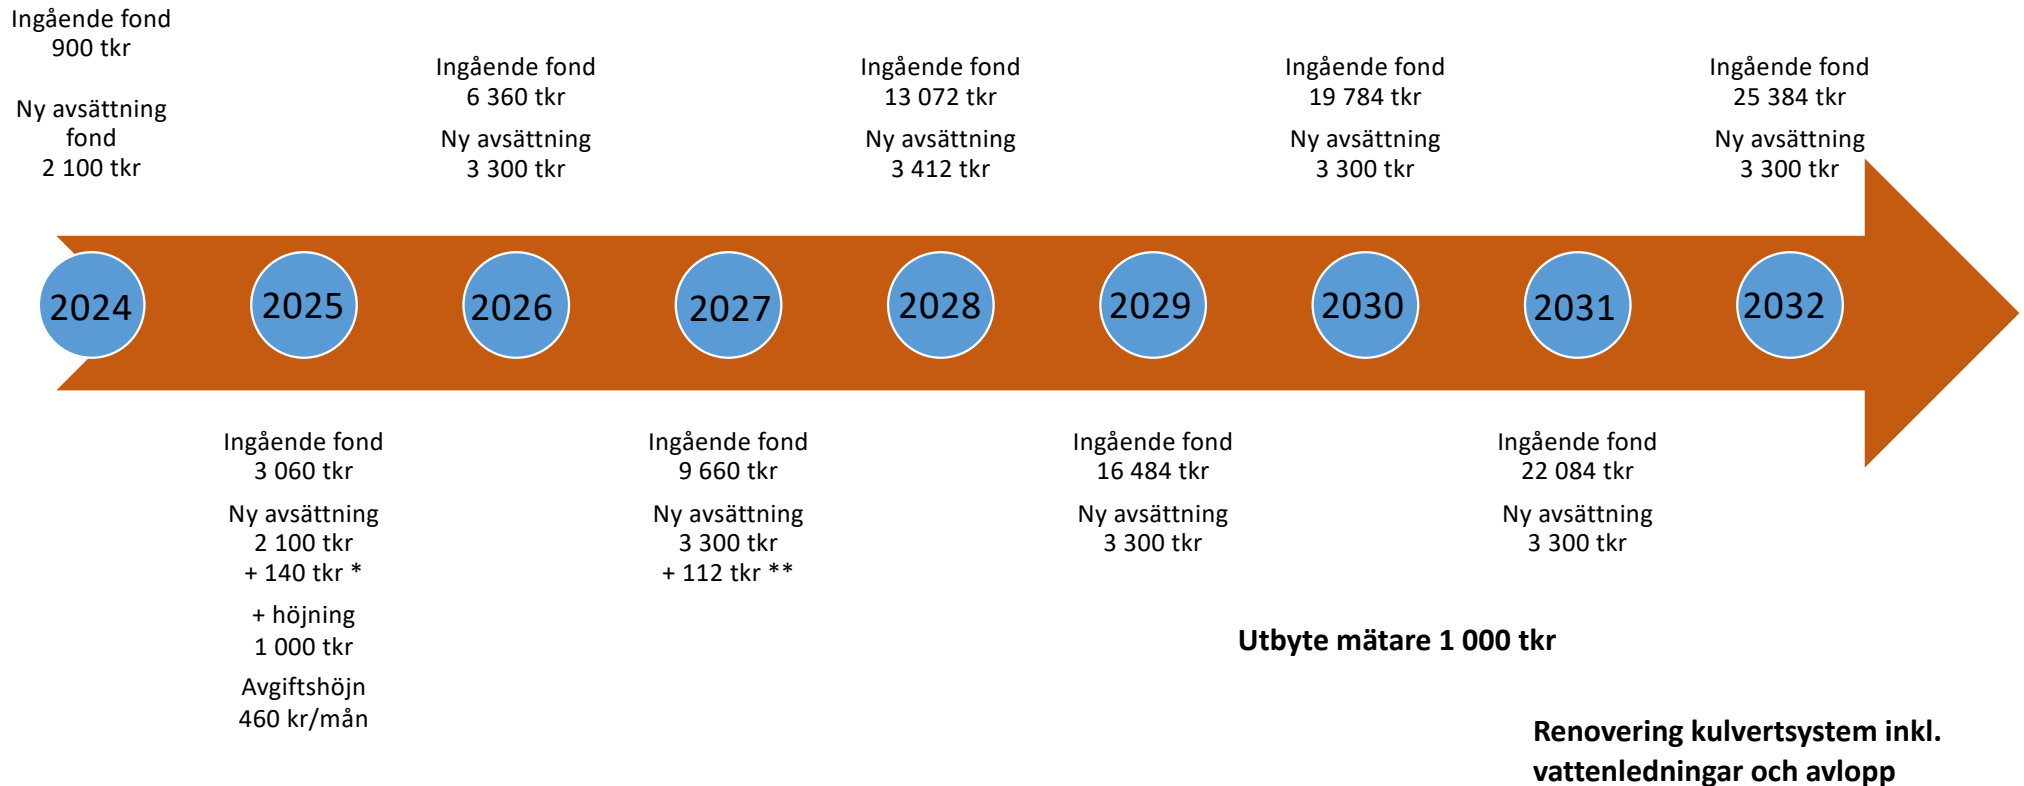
Ingående fond
900 tkr

Ny avsättning
fond
2 100 tkr

Ingående fond
6 360 tkr

Ny avsättning
3 300 tkr

Ingående fond
13 072 tkr

Ny avsättning
3 412 tkr

Ingående fond
19 784 tkr

Ny avsättning
3 300 tkr

Ingående fond
25 384 tkr

Ny avsättning
3 300 tkr

2024

2025

2026

2027

2028

2029

2030

2031

2032

Ingående fond
3 060 tkr

Ny avsättning
2 100 tkr
+ 140 tkr *

+ höjning
1 000 tkr

Avgiftshöjn
460 kr/mån

Ingående fond
9 660 tkr

Ny avsättning
3 300 tkr
+ 112 tkr **

Ingående fond
16 484 tkr

Ny avsättning
3 300 tkr

Ingående fond
22 084 tkr

Ny avsättning
3 300 tkr

Utbyte mätare 1 000 tkr

Renovering kulvertsystem inkl.
vattenledningar och avlopp